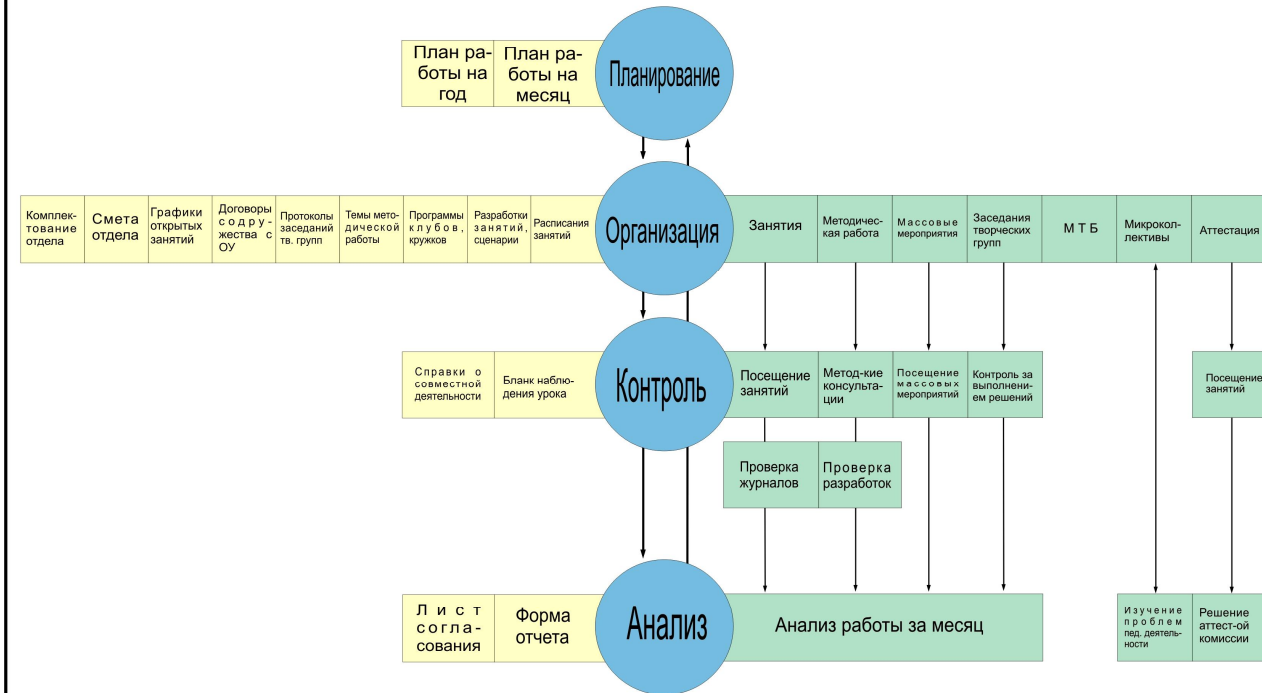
План работы на год

План работы на месяц

Планирование

Комплектование отдела

Смета отдела

Графики открытых занятий

Договоры содружества с ОУ

Протоколы заседаний тв. групп

Темы методической работы

Программы клубов, кружков

Разработки занятий, сценарии

Расписания занятий

Организация

Занятия

Методическая работа

Массовые мероприятия

Заседания творческих групп

М Т Б

Микроколлективы

Аттестация

Справки о совместной деятельности

Бланк наблюдения урока

Контроль

Посещение занятий

Метод-кие консультации

Посещение массовых мероприятий

Контроль за выполнением решений

Посещение занятий

Проверка журналов

Проверка разработок

Лист согласования

Форма отчета

Анализ

Анализ работы за месяц

Изучение проблем пед. деятельности

Решение аттест-ой комиссии